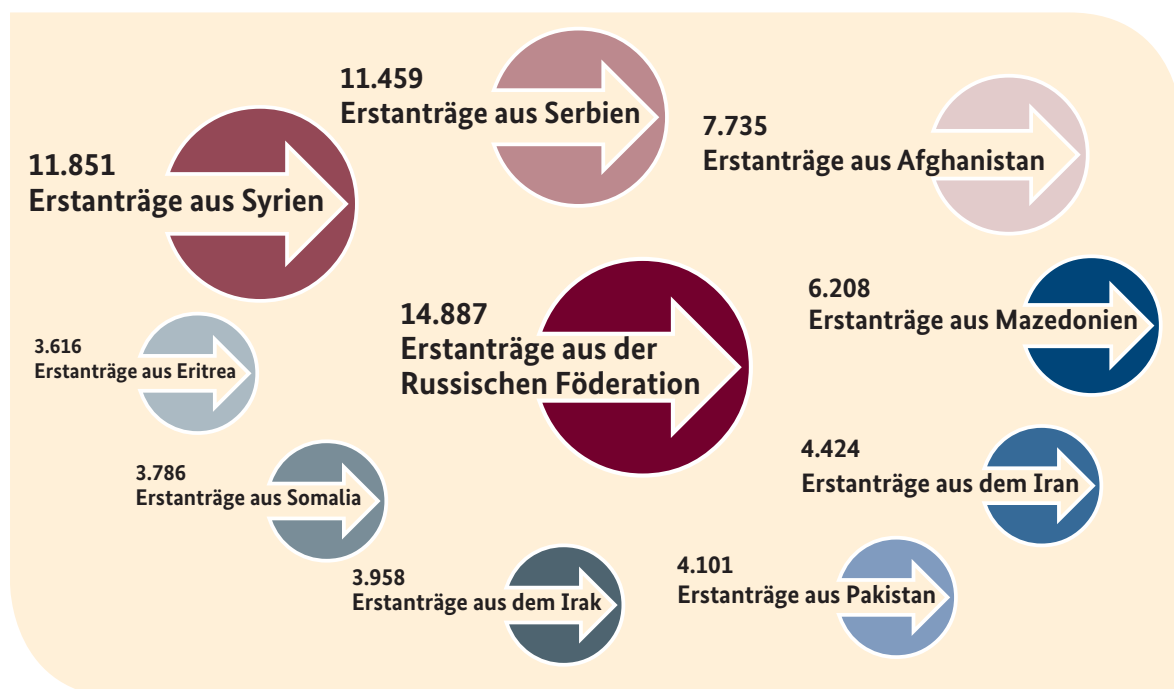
11.459
Erstanträge aus Serbien

7.735
Erstanträge aus Afghanistan

11.851
Erstanträge aus Syrien

14.887
Erstanträge aus der Russischen Föderation

6.208
Erstanträge aus Mazedonien

3.616
Erstanträge aus Eritrea

3.786
Erstanträge aus Somalia

4.424
Erstanträge aus dem Iran

3.958
Erstanträge aus dem Irak

4.101
Erstanträge aus Pakistan